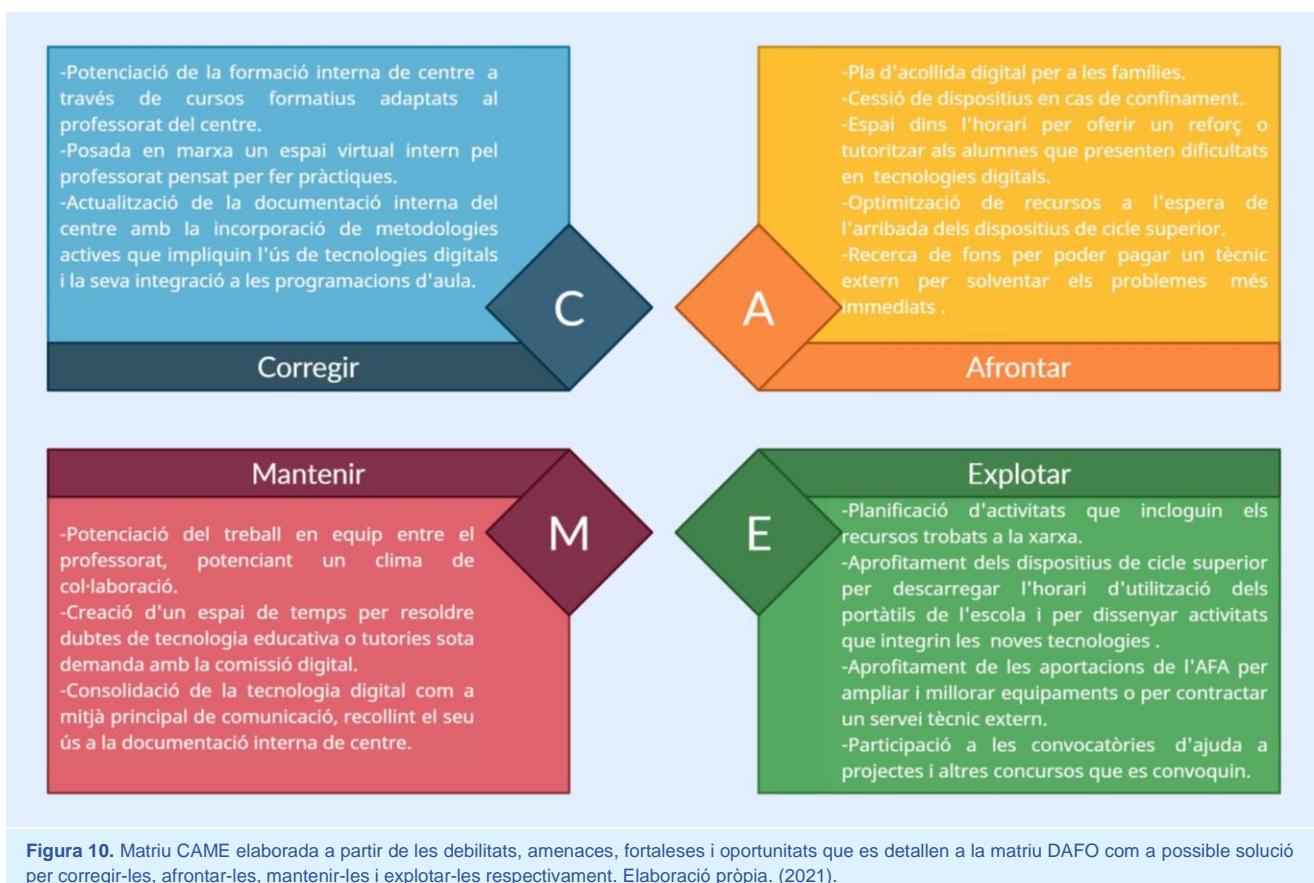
-Potenciació de la formació interna de centre a través de cursos formatius adaptats al professorat del centre.
-Posada en marxa un espai virtual intern pel professorat pensat per fer pràctiques.
-Actualització de la documentació interna del centre amb la incorporació de metodologies actives que impliquin l'ús de tecnologies digitals i la seva integració a les programacions d'aula.

C

Corregir

-Pla d'acollida digital per a les famílies.
-Cessió de dispositius en cas de confinament.
-Espai dins l'horari per oferir un reforç o tutoritzar als alumnes que presenten dificultats en tecnologies digitals.
-Optimització de recursos a l'espera de l'arribada dels dispositius de cicle superior.
-Recerca de fons per poder pagar un tècnic extern per solventar els problemes més immediats .

A

Afrontar

Mantenir

M

-Potenciació del treball en equip entre el professorat, potenciant un clima de col·laboració.
-Creació d'un espai de temps per resoldre dubtes de tecnologia educativa o tutories sota demanda amb la comissió digital.
-Consolidació de la tecnologia digital com a mitjà principal de comunicació, recollint el seu ús a la documentació interna de centre.

Explotar

E

-Planificació d'activitats que incloguin els recursos trobats a la xarxa.
-Aprofitament dels dispositius de cicle superior per descarregar l'horari d'utilització dels portàtils de l'escola i per dissenyar activitats que integrin les noves tecnologies .
-Aprofitament de les aportacions de l'AFA per ampliar i millorar equipaments o per contractar un servei tècnic extern.
-Participació a les convocatòries d'ajuda a projectes i altres concursos que es convoquin.

**Figura 10.** Matriu CAME elaborada a partir de les debilitats, amenaces, fortaleses i oportunitats que es detallen a la matriu DAFO com a possible solució per corregir-les, afrontar-les, mantenir-les i explotar-les respectivament. Elaboració pròpia. (2021).